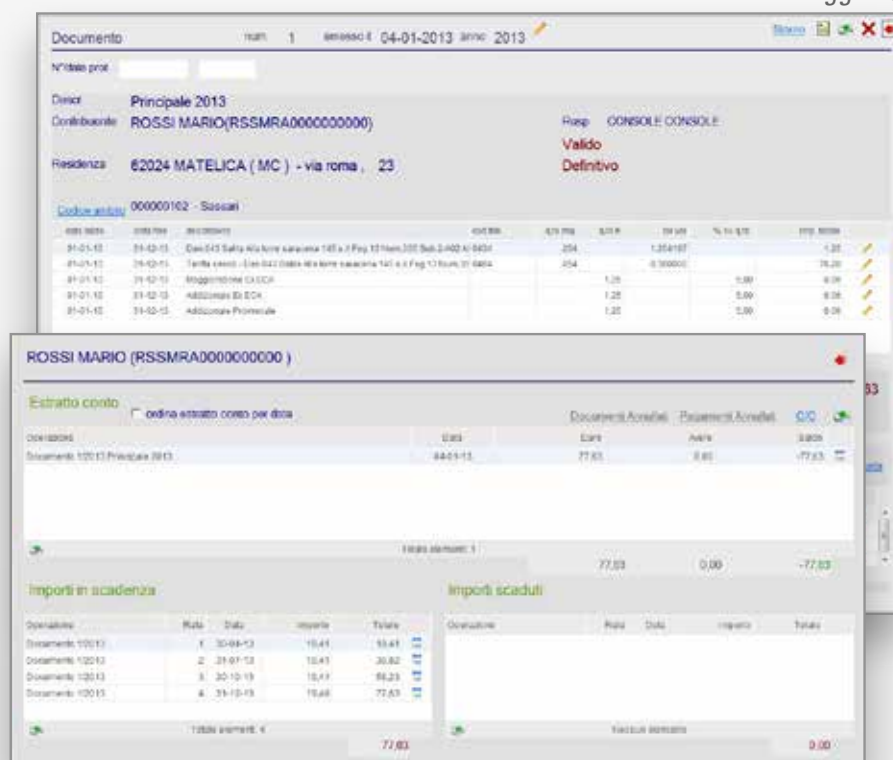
Documento num. 1 emesso il 04-01-2013 anno 2013

Stampa

N°titolo prot.

Descr. Principale 2013

Contribuente ROSSI MARIO(RSSMRA0000000000)

Resp. CONSOLE CONSOLE

Valido

Residenza 62024 MATELICA ( MC ) - via roma , 23

Definitivo

Codice ambito 000000102 - Sassari

| data inizio | data fine | descrizione | | q.tà imp. | q.tà fr. | tar. uni. | % fiz q.tà | imp. totale |
|---|---|---|---|---|---|---|---|---|
| 01-01-13 | 31-12-13 | Dan 043 Sala Alla fore sassona 145 a.1 Fog 13 Num 335 Sub 2 402 A 0404 | | 204 | | 1,204197 | | 1,25 |
| 01-01-13 | 31-12-13 | Tariffa rifiuti - Dan 043 Sala alla fore sassona 145 a.1 Fog 13 Num 31 0404 | | 204 | | 0,300000 | | 76,20 |
| 01-01-13 | 31-12-13 | Maggiorazione CASCA | | | 1,25 | | 5,00 | 0,06 |
| 01-01-13 | 31-12-13 | Addizionale Ex ECA | | | 1,25 | | 5,00 | 0,06 |
| 01-01-13 | 31-12-13 | Addizionale Provinciale | | | 1,25 | | 5,00 | 0,06 |

ROSSI MARIO (RSSMRA0000000000 )

Estratto conto

ordina estratto conto per data

Documenti Annullati Pagamenti Annullati C/C

| Operazione | Data | Dare | Avere | Saldo |
|---|---|---|---|---|
| Documento 1/2013 Principale 2013 | 04-01-13 | 77,83 | 0,00 | -77,83 |

Totale elementi: 1

77,83 0,00 -77,83

Importi in scadenza

| Operazione | Rata | Data | Importo | Totale |
|---|---|---|---|---|
| Documento 1/2013 | 1 | 30-04-13 | 19,41 | 19,41 |
| Documento 1/2013 | 2 | 31-07-13 | 19,41 | 38,82 |
| Documento 1/2013 | 3 | 30-10-13 | 19,41 | 58,23 |
| Documento 1/2013 | 4 | 31-10-13 | 19,60 | 77,83 |

Totale elementi: 4

77,83

Importi scaduti

| Operazione | Rata | Data | Importo | Totale |
|---|---|---|---|---|

Nessun elemento

0,00